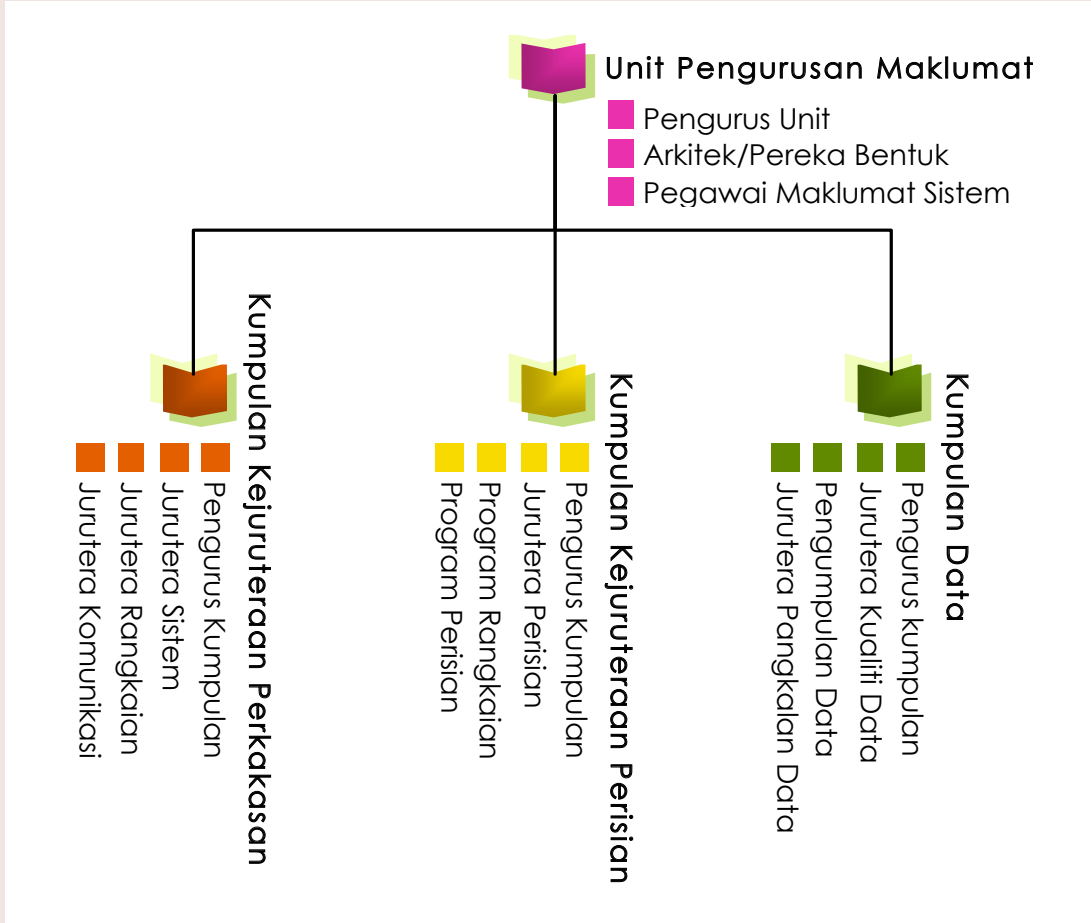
Unit Pengurusan Maklumat

Pengurus Unit
Arkitek/Pereka Bentuk
Pegawai Maklumat Sistem

Kumpulan Kejuruteraan Perkakasan

Pengurus Kumpulan
Jurutera Sistem
Jurutera Rangkaian
Jurutera Komunikasi

Kumpulan Kejuruteraan Perisian

Pengurus Kumpulan
Jurutera Perisian
Program Rangkaian
Program Perisian

Kumpulan Data

Pengurus kumpulan
Jurutera Kualiti Data
Pengumpulan Data
Jurutera Pangkalan Data